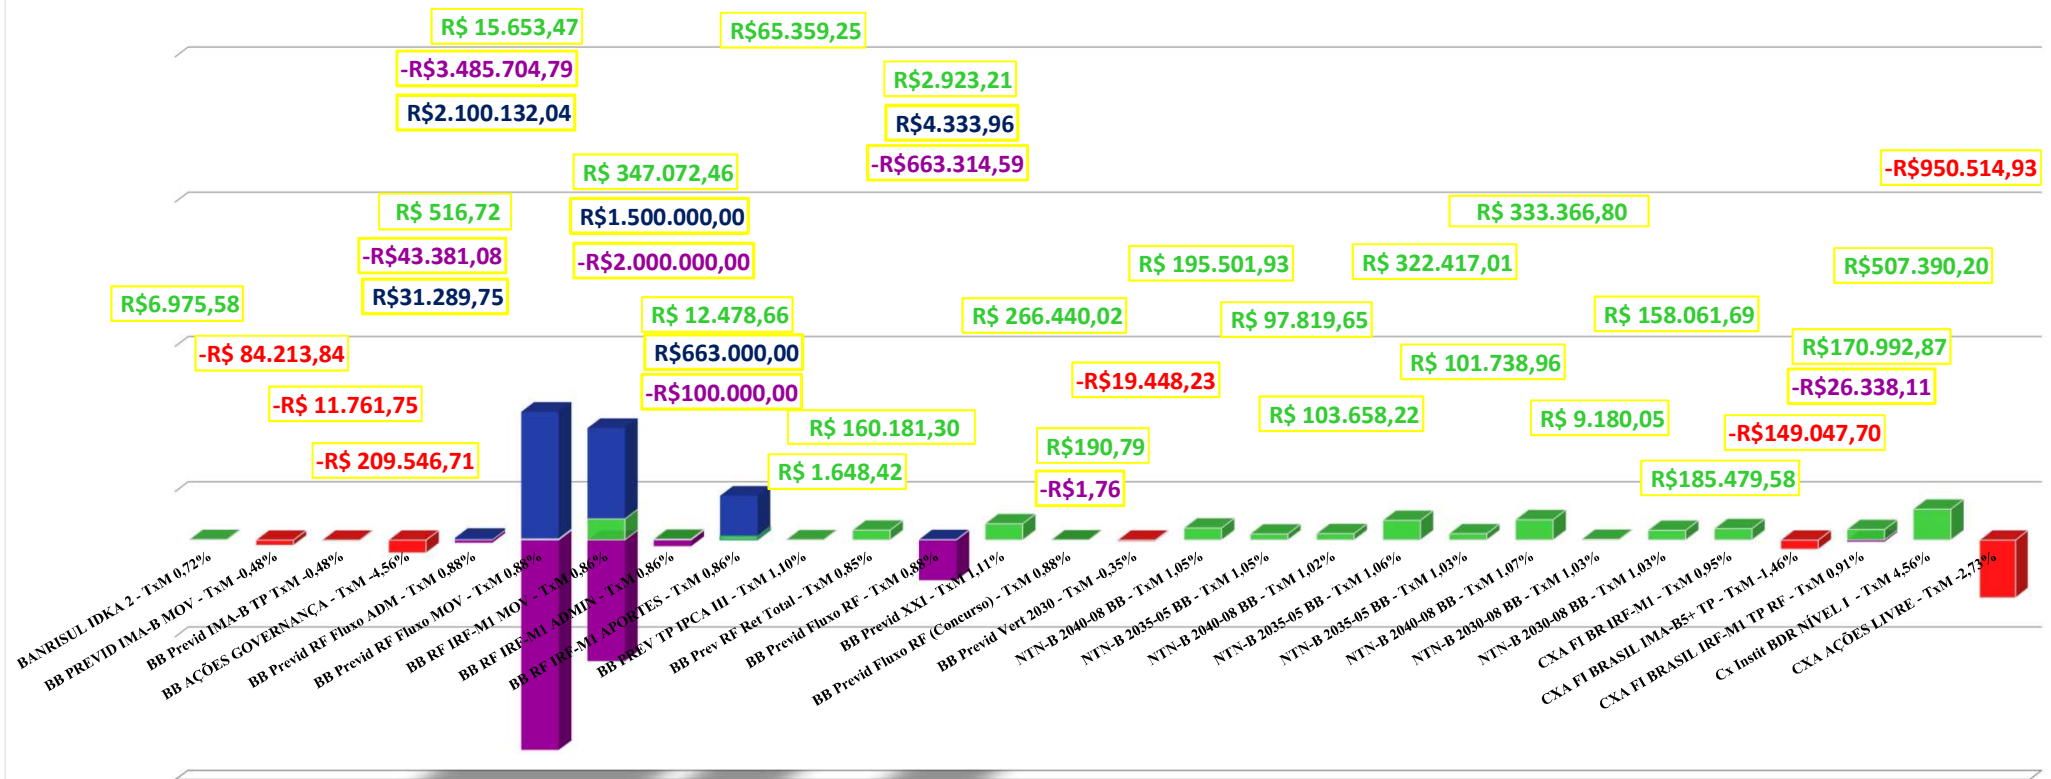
R$ 15.653,47
-R$3.485.704,79
R$2.100.132,04
R$65.359,25
R$2.923,21
R$4.333,96
-R$663.314,59
R$ 347.072,46
R$1.500.000,00
-R$2.000.000,00
-R$950.514,93
R$ 516,72
-R$43.381,08
R$31.289,75
R$ 333.366,80
R$ 195.501,93
R$ 322.417,01
R$507.390,20
R$6.975,58
-R$ 84.213,84
R$ 12.478,66
R$663.000,00
-R$100.000,00
R$ 266.440,02
R$ 97.819,65
R$ 158.061,69
R$170.992,87
-R$ 11.761,75
-R$19.448,23
R$ 101.738,96
-R$26.338,11
-R$ 209.546,71
R$ 160.181,30
R$ 103.658,22
R$ 9.180,05
-R$149.047,70
R$190,79
R$ 1.648,42
-R$1,76
R$185.479,58

BANRISUL IDKA 2 - TxM 0,72%
BB PREVID IMA-B MOV - TxM -0,48%
BB Previd IMA-B TP TxM -0,48%
BB AÇÕES GOVERNANÇA - TxM -4,56%
BB Previd RF Fluxo ADM - TxM 0,88%
BB Previd RF Fluxo MOV - TxM 0,88%
BB RF IRF-M1 MOV - TxM 0,86%
BB RF IRF-M1 ADMIN - TxM 0,86%
BB RF IRF-M1 APORTES - TxM 0,86%
BB PREV TP IPCA III - TxM 1,10%
BB Prev RF Ret Total - TxM 0,85%
BB Previd Fluxo RF - TxM 0,88%
BB Previd XXI - TxM 1,11%
BB Previd Fluxo RF (Concurso) - TxM 0,88%
BB Previd Vert 2030 - TxM -0,35%
NTN-B 2040-08 BB - TxM 1,05%
NTN-B 2035-05 BB - TxM 1,05%
NTN-B 2040-08 BB - TxM 1,02%
NTN-B 2035-05 BB - TxM 1,06%
NTN-B 2035-05 BB - TxM 1,03%
NTN-B 2040-08 BB - TxM 1,07%
NTN-B 2030-08 BB - TxM 1,03%
NTN-B 2030-08 BB - TxM 1,03%
CXA FI BR IRF-M1 - TxM 0,95%
CXA FI BRASIL IMA-B5+ TP - TxM -1,46%
CXA FI BRASIL IRF-M1 TP RF - TxM 0,91%
Cx Instit BDR NÍVEL I - TxM 4,56%
CXA AÇÕES LIVRE - TxM -2,73%